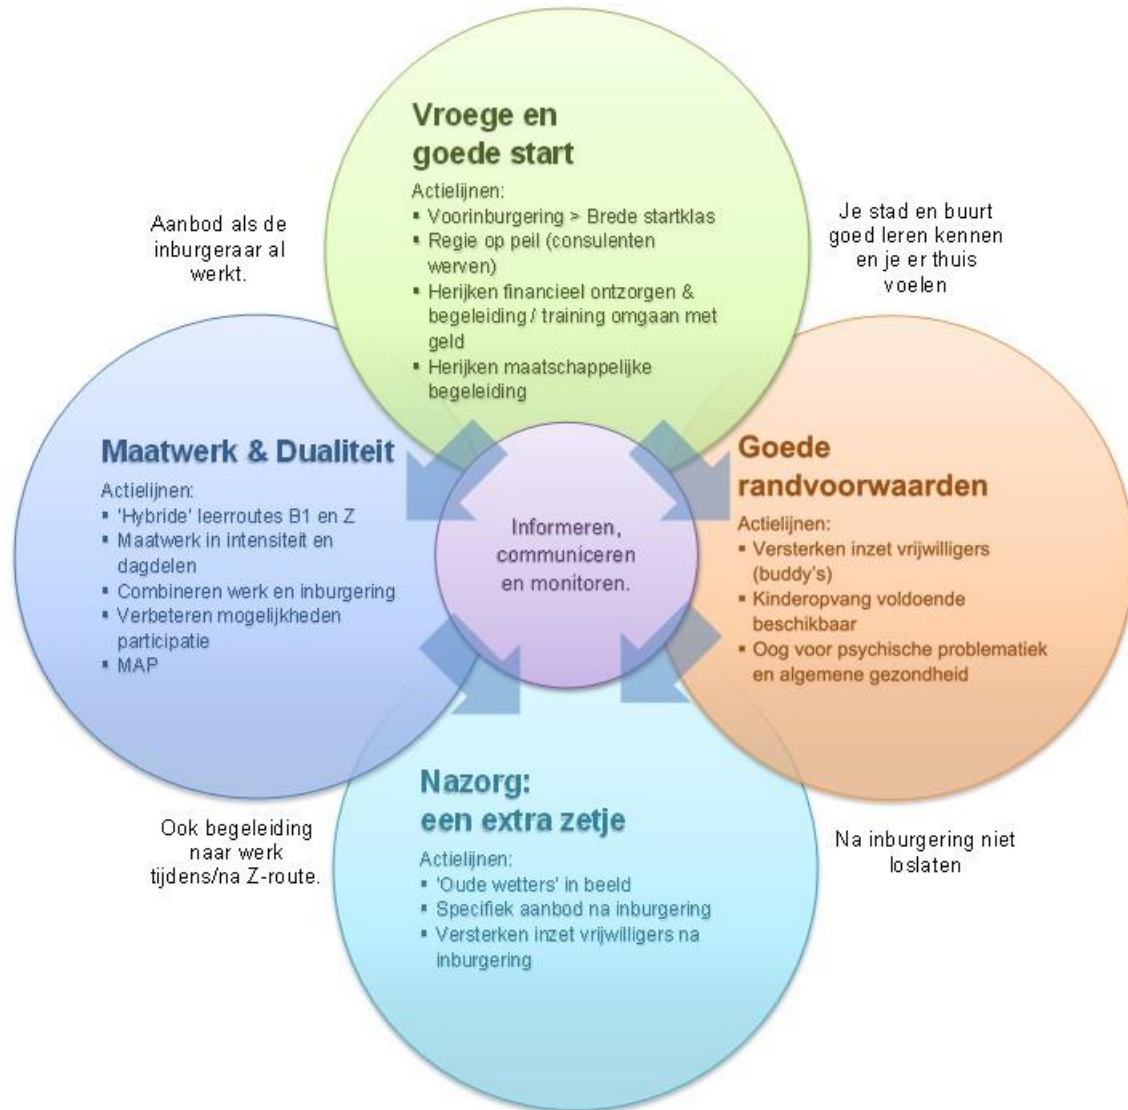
Vroege en goede start

Actielijnen:
▪ Voorinburgering > Brede startklas
▪ Regie op peil (consulenten werven)
▪ Herijken financieel ontzorgen & begeleiding / training omgaan met geld
▪ Herijken maatschappelijke begeleiding

Aanbod als de inburgeraar al werkt.

Je stad en buurt goed leren kennen en je er thuis voelen

Maatwerk & Dualiteit

Actielijnen:
▪ 'Hybride' leerroutes B1 en Z
▪ Maatwerk in intensiteit en dagdelen
▪ Combineren werk en inburgering
▪ Verbeteren mogelijkheden participatie
▪ MAP

Informeren, communiceren en monitoren.

Goede randvoorwaarden

Actielijnen:
▪ Versterken inzet vrijwilligers (buddy's)
▪ Kinderopvang voldoende beschikbaar
▪ Oog voor psychische problematiek en algemene gezondheid

Nazorg: een extra zetje

Actielijnen:
▪ 'Oude wetters' in beeld
▪ Specifiek aanbod na inburgering
▪ Versterken inzet vrijwilligers na inburgering

Ook begeleiding naar werk tijdens/na Z-route.

Na inburgering niet loslaten